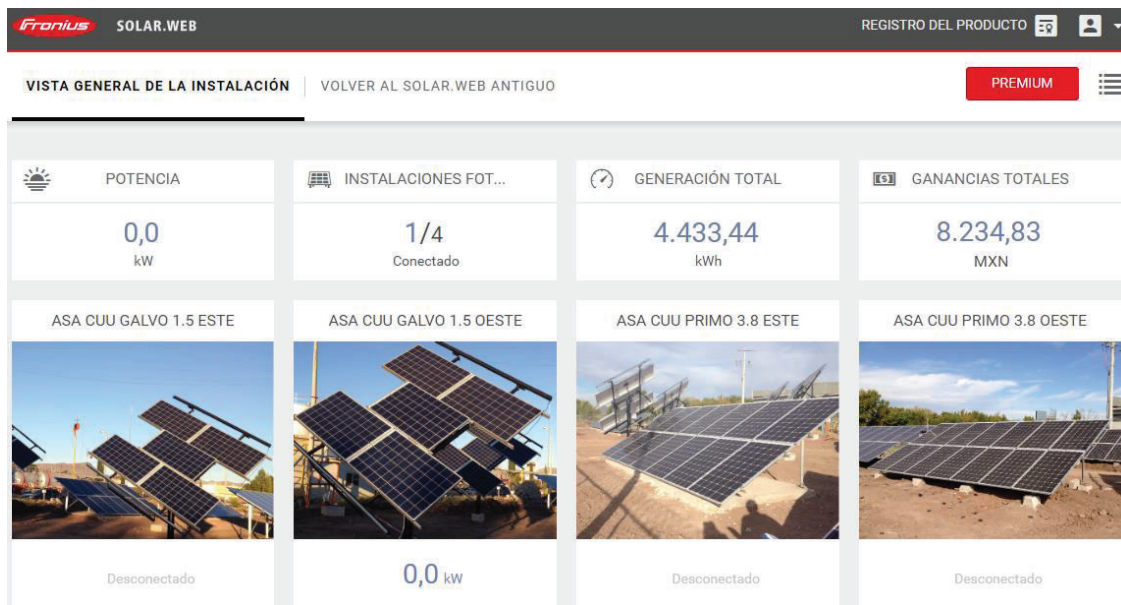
Fronius SOLAR.WEB

REGISTRO DEL PRODUCTO

VISTA GENERAL DE LA INSTALACIÓN | VOLVER AL SOLAR.WEB ANTIGUO

PREMIUM

POTENCIA
0,0
kW

INSTALACIONES FOT...
1/4
Conectado

GENERACIÓN TOTAL
4.433,44
kWh

GANANCIAS TOTALES
8.234,83
MXN

ASA CUU GALVO 1.5 ESTE
Desconectado

ASA CUU GALVO 1.5 OESTE
0,0 kW

ASA CUU PRIMO 3.8 ESTE
Desconectado

ASA CUU PRIMO 3.8 OESTE
Desconectado